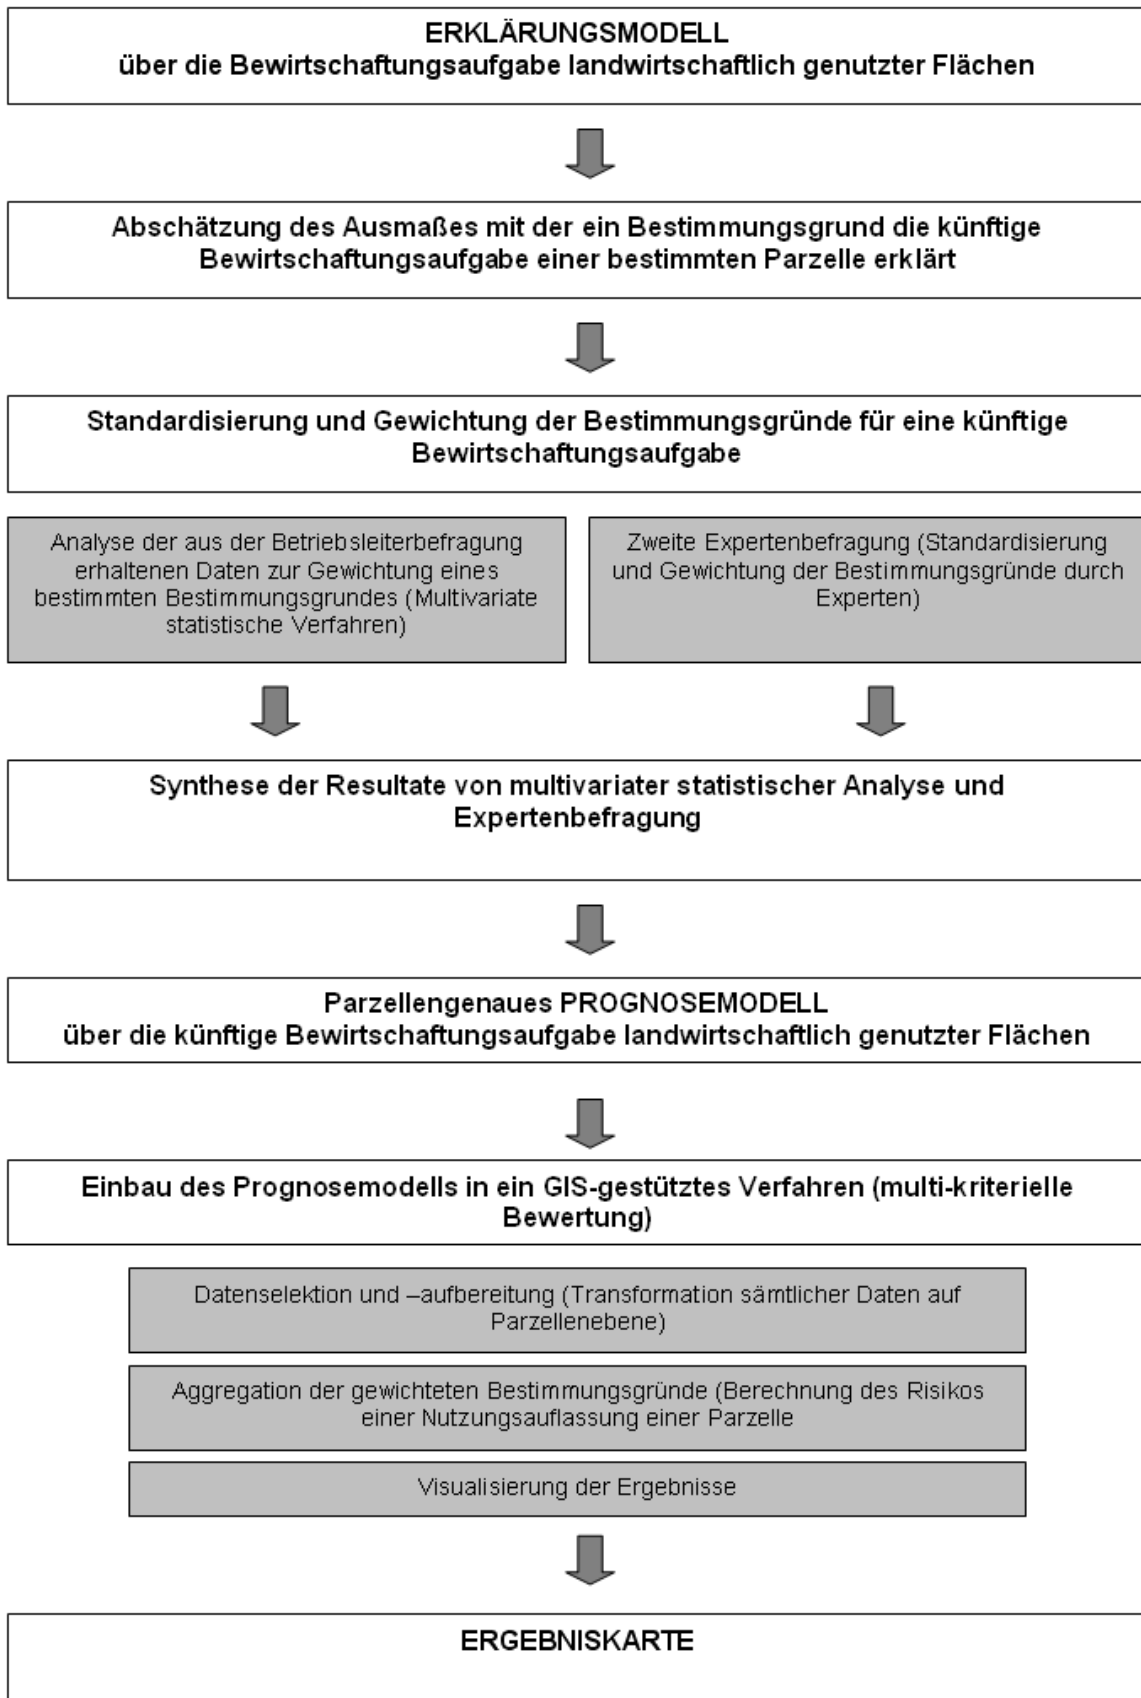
ERKLÄRUNGSMODELL
über die Bewirtschaftungsaufgabe landwirtschaftlich genutzter Flächen

Abschätzung des Ausmaßes mit der ein Bestimmungsgrund die künftige Bewirtschaftungsaufgabe einer bestimmten Parzelle erklärt

Standardisierung und Gewichtung der Bestimmungsgründe für eine künftige Bewirtschaftungsaufgabe

Analyse der aus der Betriebsleiterbefragung erhaltenen Daten zur Gewichtung eines bestimmten Bestimmungsgrundes (Multivariate statistische Verfahren)

Zweite Expertenbefragung (Standardisierung und Gewichtung der Bestimmungsgründe durch Experten)

Synthese der Resultate von multivariater statistischer Analyse und Expertenbefragung

Parzellengenaues PROGNOSEMODELL
über die künftige Bewirtschaftungsaufgabe landwirtschaftlich genutzter Flächen

Einbau des Prognosemodells in ein GIS-gestütztes Verfahren (multi-kriterielle Bewertung)

Datenselektion und –aufbereitung (Transformation sämtlicher Daten auf Parzellenebene)

Aggregation der gewichteten Bestimmungsgründe (Berechnung des Risikos einer Nutzungsauflassung einer Parzelle

Visualisierung der Ergebnisse

ERGEBNISKARTE